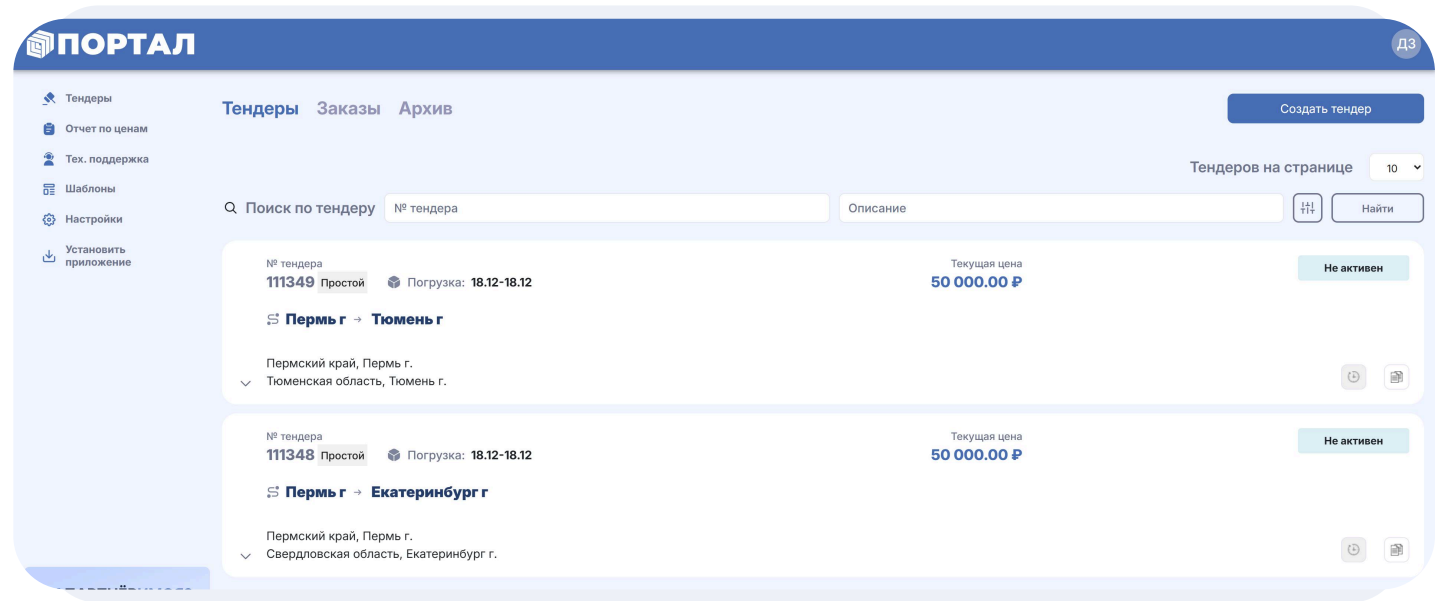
ПОРТАЛ

ДЗ

Тендеры
Отчет по ценам
Тех. поддержка
Шаблоны
Настройки
Установить приложение

Тендеры Заказы Архив

Создать тендер

Тендеров на странице 10

Поиск по тендеру № тендера Описание Найти

№ тендера
111349 Простой Погрузка: 18.12-18.12
Текущая цена
50 000.00 ₽
Не активен

Пермь г → Тюмень г

Пермский край, Пермь г.
Тюменская область, Тюмень г.

№ тендера
111348 Простой Погрузка: 18.12-18.12
Текущая цена
50 000.00 ₽
Не активен

Пермь г → Екатеринбург г

Пермский край, Пермь г.
Свердловская область, Екатеринбург г.

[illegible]